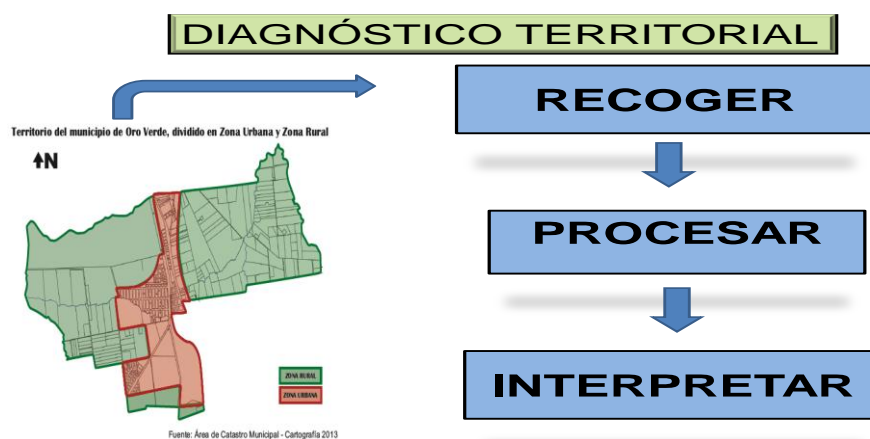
DIAGNÓSTICO TERRITORIAL

Territorio del municipio de Oro Verde, dividido en Zona Urbana y Zona Rural

N

ZONA RURAL

ZONA URBANA

Fuente: Área de Catastro Municipal - Cartografía 2013

RECOGER

PROCESAR

INTERPRETAR